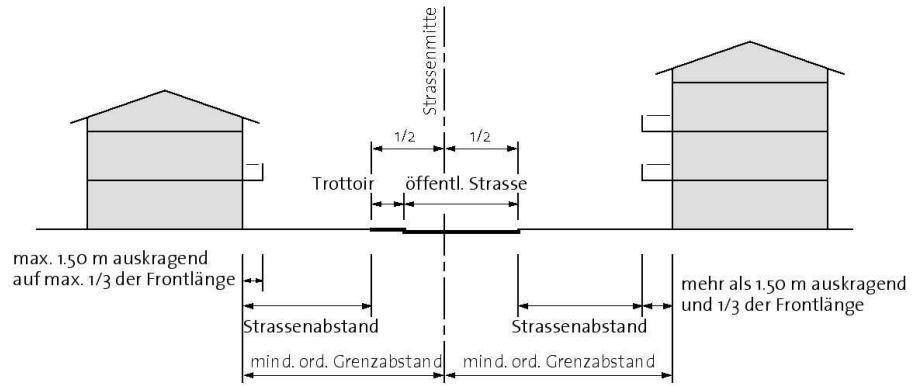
Strassenmitte

1/2

1/2

Trottoir

öffentl. Strasse

max. 1.50 m auskragend auf max. 1/3 der Frontlänge

mehr als 1.50 m auskragend und 1/3 der Frontlänge

Strassenabstand

Strassenabstand

mind. ord. Grenzabstand

mind. ord. Grenzabstand